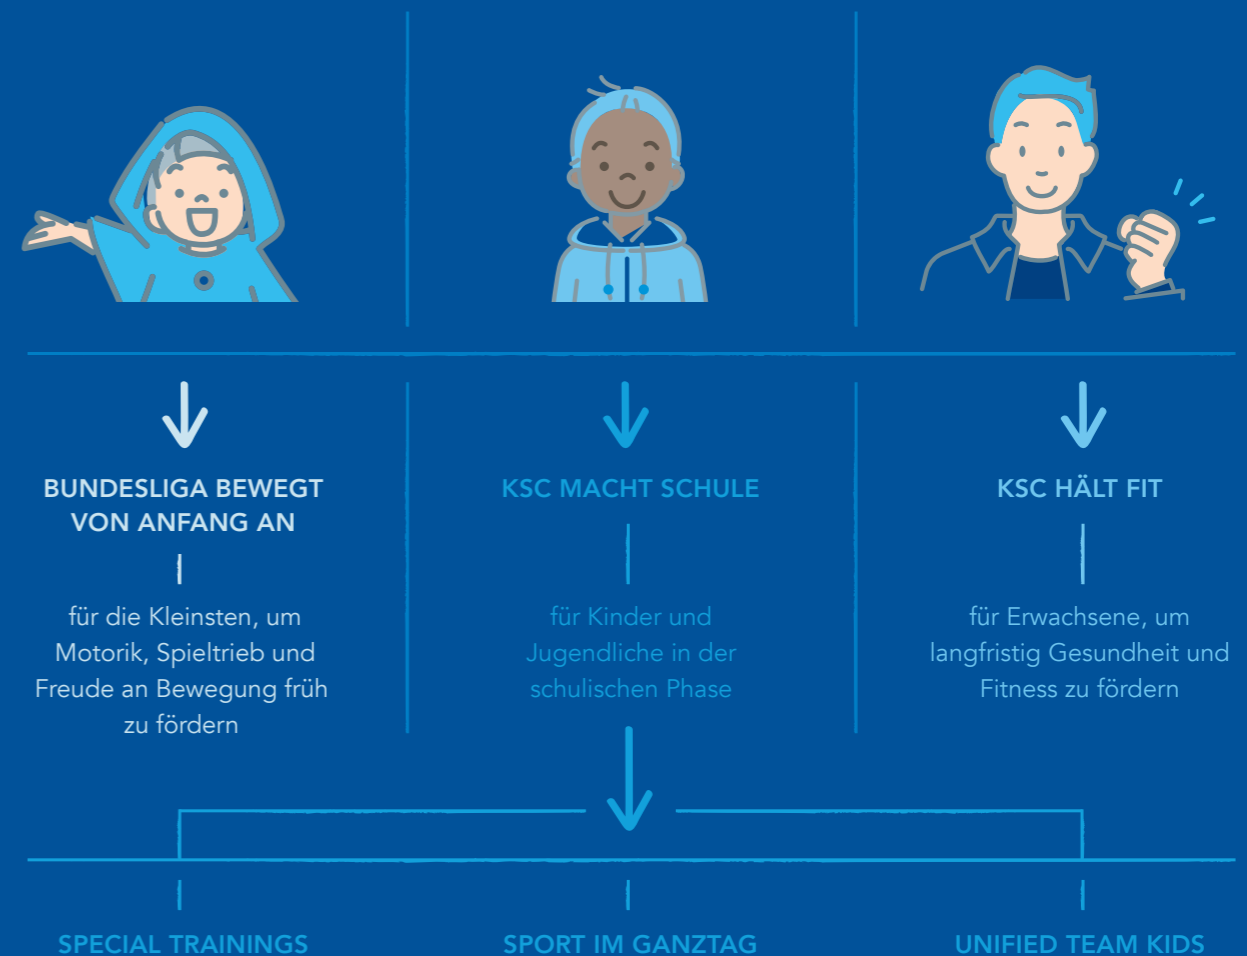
BUNDESLIGA BEWEGT VON ANFANG AN

für die Kleinsten, um Motorik, Spieltrieb und Freude an Bewegung früh zu fördern

KSC MACHT SCHULE

für Kinder und Jugendliche in der schulischen Phase

KSC HÄLT FIT

für Erwachsene, um langfristig Gesundheit und Fitness zu fördern

SPECIAL TRAININGS

SPORT IM GANZTAG

UNIFIED TEAM KIDS